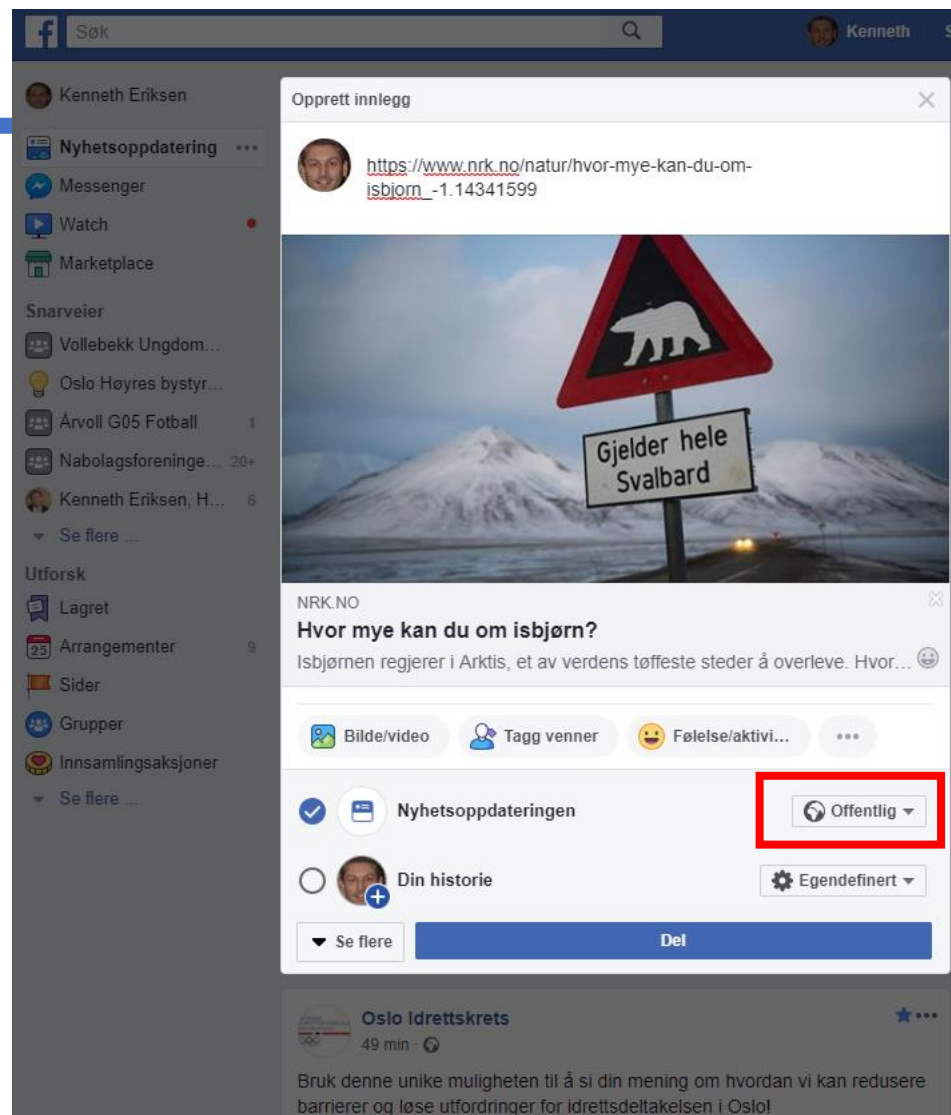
Søk

Kenneth

Kenneth Eriksen
Nyhetsoppdatering
Messenger
Watch
Marketplace
Snarveier
Vollebekk Ungdom...
Oslo Høyres bystyr...
Årvoll G05 Fotball 1
Nabolagsforeninge... 20+
Kenneth Eriksen, H... 6
Se flere ...
Utforsk
Lagret
Arrangementer 9
Sider
Grupper
Innsamlingsaksjoner
Se flere ...

Opprett innlegg

https://www.nrk.no/natur/hvor-mye-kan-du-om-isbjorn_-1.14341599

Gjelder hele Svalbard

NRK.NO
Hvor mye kan du om isbjørn?
Isbjørnen regjerer i Arktis, et av verdens tøffeste steder å overleve. Hvor...

Bilde/video
Tagg venner
Følelse/aktivi...

Nyhetsoppdateringen
Offentlig
Din historie
Egendefinert
Se flere
Del

Oslo Idrettskrets
49 min ·
Bruk denne unike muligheten til å si din mening om hvordan vi kan redusere barrierer og løse utfordringer for idrettsdeltakelsen i Oslo!